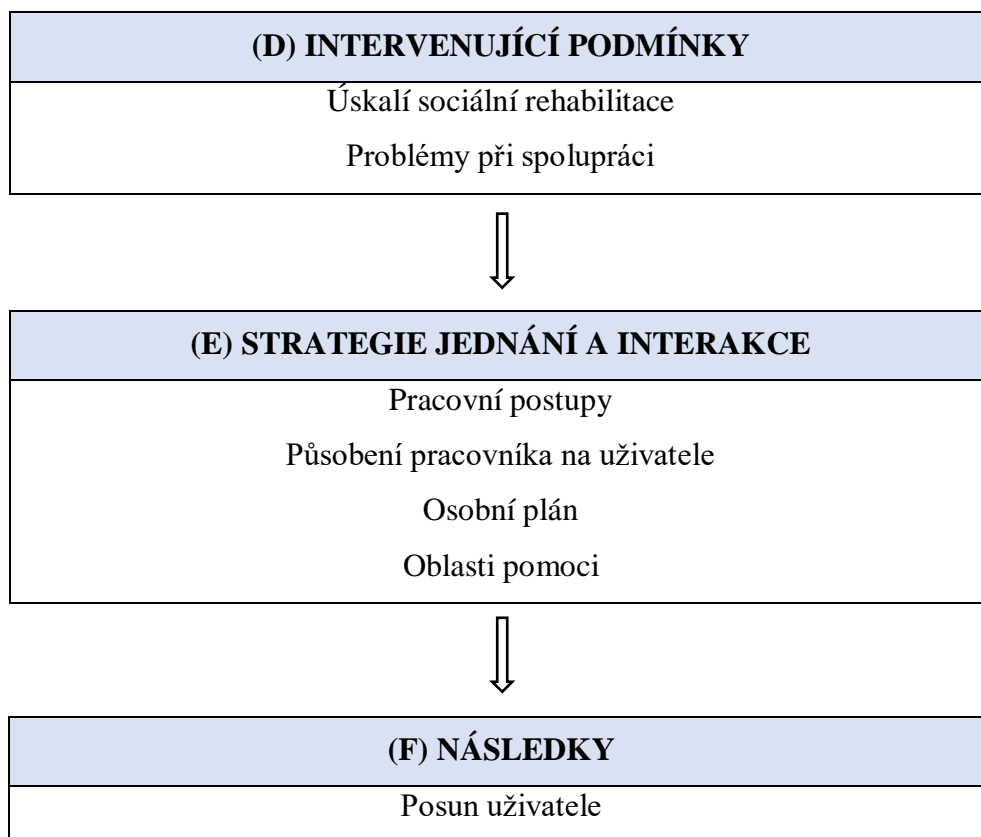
(D) INTERVENUJÍCÍ PODMÍNKY

Úskalí sociální rehabilitace

Problémy při spolupráci

(E) STRATEGIE JEDNÁNÍ A INTERAKCE

Pracovní postupy

Působení pracovníka na uživatele

Osobní plán

Oblasti pomoci

(F) NÁSLEDKY

Posun uživatele